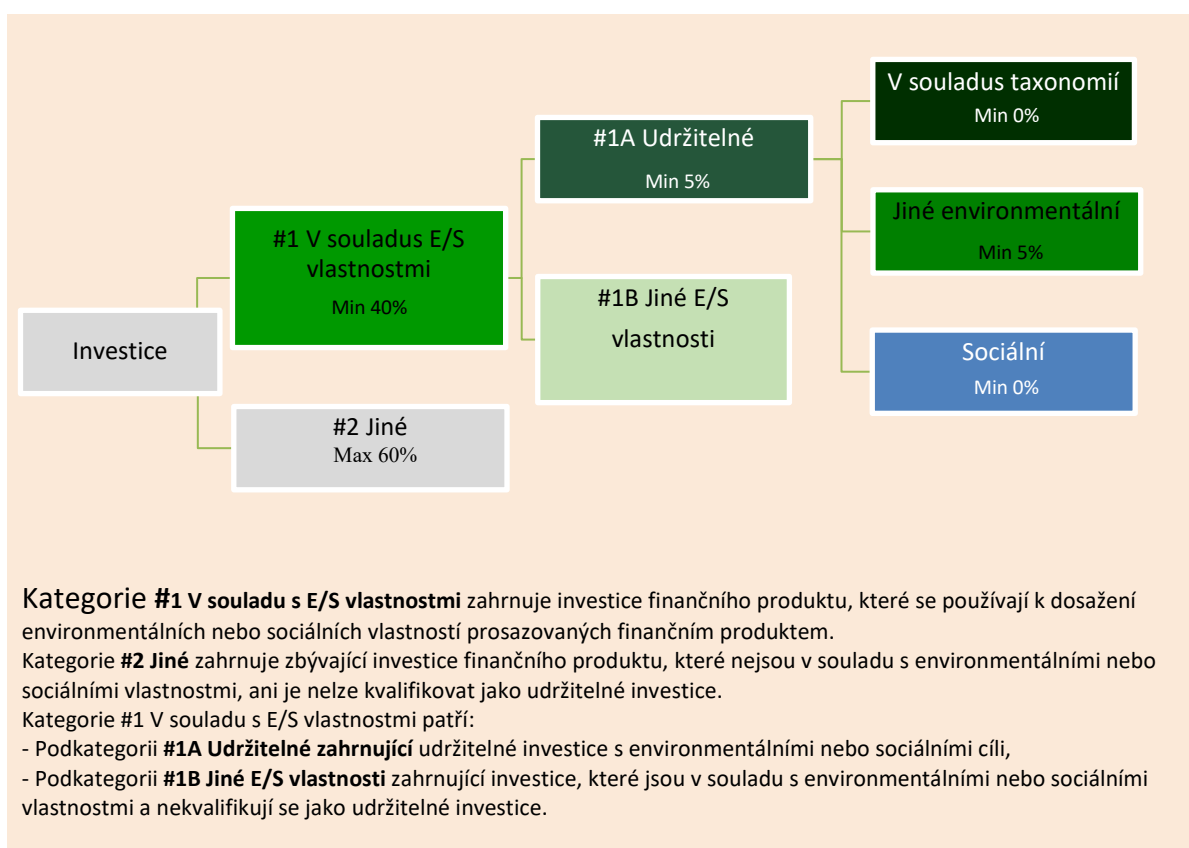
Investice

#1 V souladus E/S vlastnostmi
Min 40%

#2 Jiné
Max 60%

#1A Udržitelné
Min 5%

#1B Jiné E/S vlastnosti

V souladus taxonomií
Min 0%

Jiné environmentální
Min 5%

Sociální
Min 0%

Kategorie **#1 V souladu s E/S vlastnostmi** zahrnuje investice finančního produktu, které se používají k dosažení environmentálních nebo sociálních vlastností prosazovaných finančním produktem.
Kategorie **#2 Jiné** zahrnuje zbývající investice finančního produktu, které nejsou v souladu s environmentálními nebo sociálními vlastnostmi, ani je nelze kvalifikovat jako udržitelné investice.
Kategorie #1 V souladu s E/S vlastnostmi patří:
- Podkategorii **#1A Udržitelné zahrnující** udržitelné investice s environmentálními nebo sociálními cíli,
- Podkategorii **#1B Jiné E/S vlastnosti** zahrnující investice, které jsou v souladu s environmentálními nebo sociálními vlastnostmi a nekvalifikují se jako udržitelné investice.